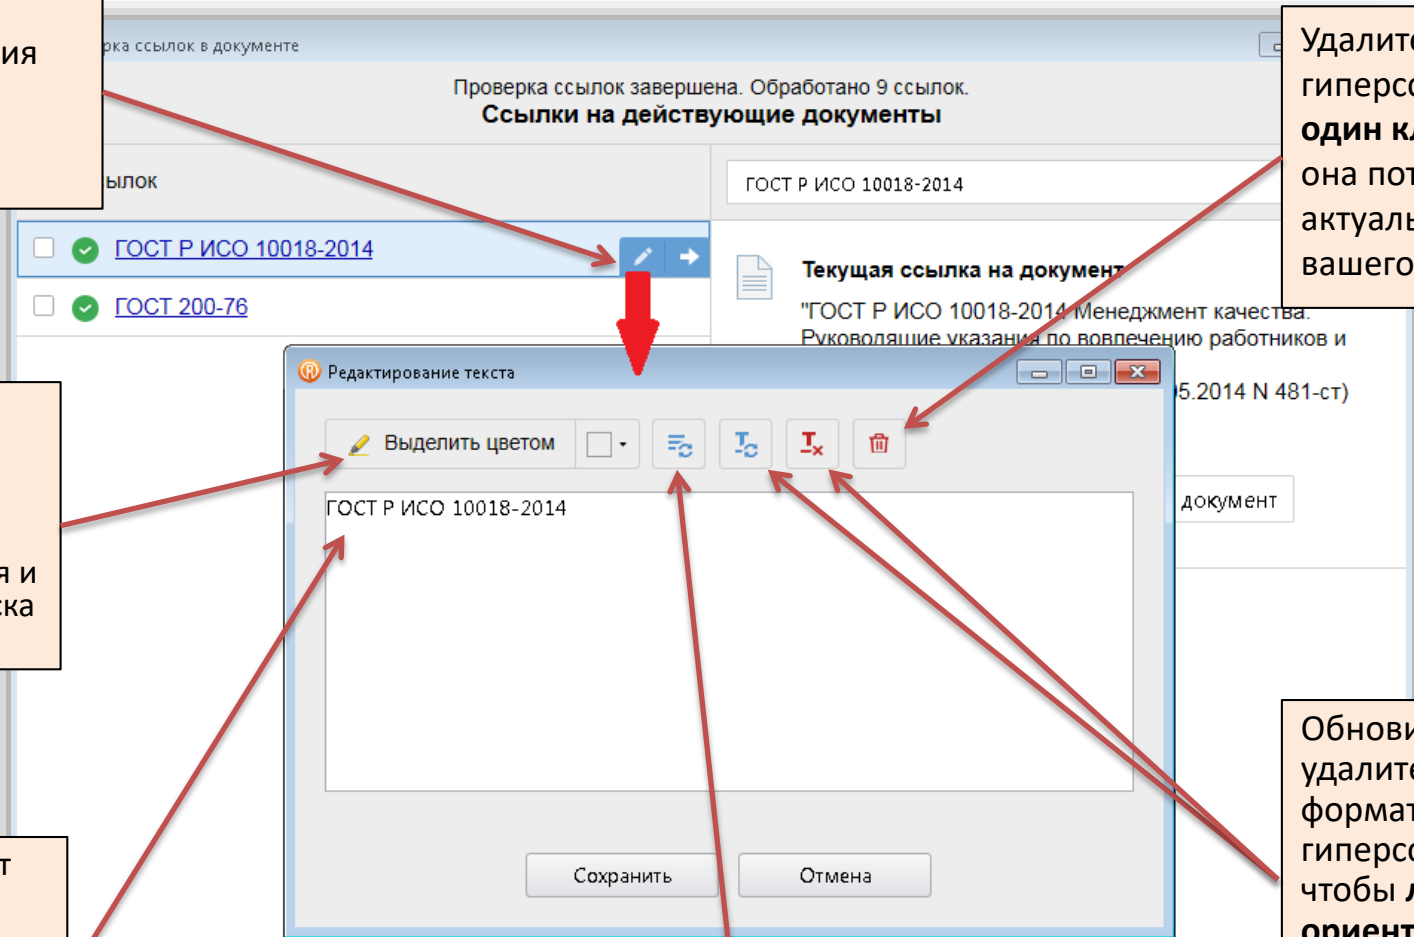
ия

рка ссылок в документе

Проверка ссылок завершена. Обработано 9 ссылок.
**Ссылки на действующие документы**

ылок

ГОСТ Р ИСО 10018-2014

ГОСТ Р ИСО 10018-2014

ГОСТ 200-76

Текущая ссылка на документ

"ГОСТ Р ИСО 10018-2014 Менеджмент качества. Руководящие указания по вовлечению работников и

5.2014 N 481-ст)

документ

Удалит
гиперс
**один к**
она по
актуал
вашего

Редактирование текста

Выделить цветом

ГОСТ Р ИСО 10018-2014

Сохранить

Отмена

я и
ка

т

Обнов
удалит
форма
гиперс
чтобы
**ориен**